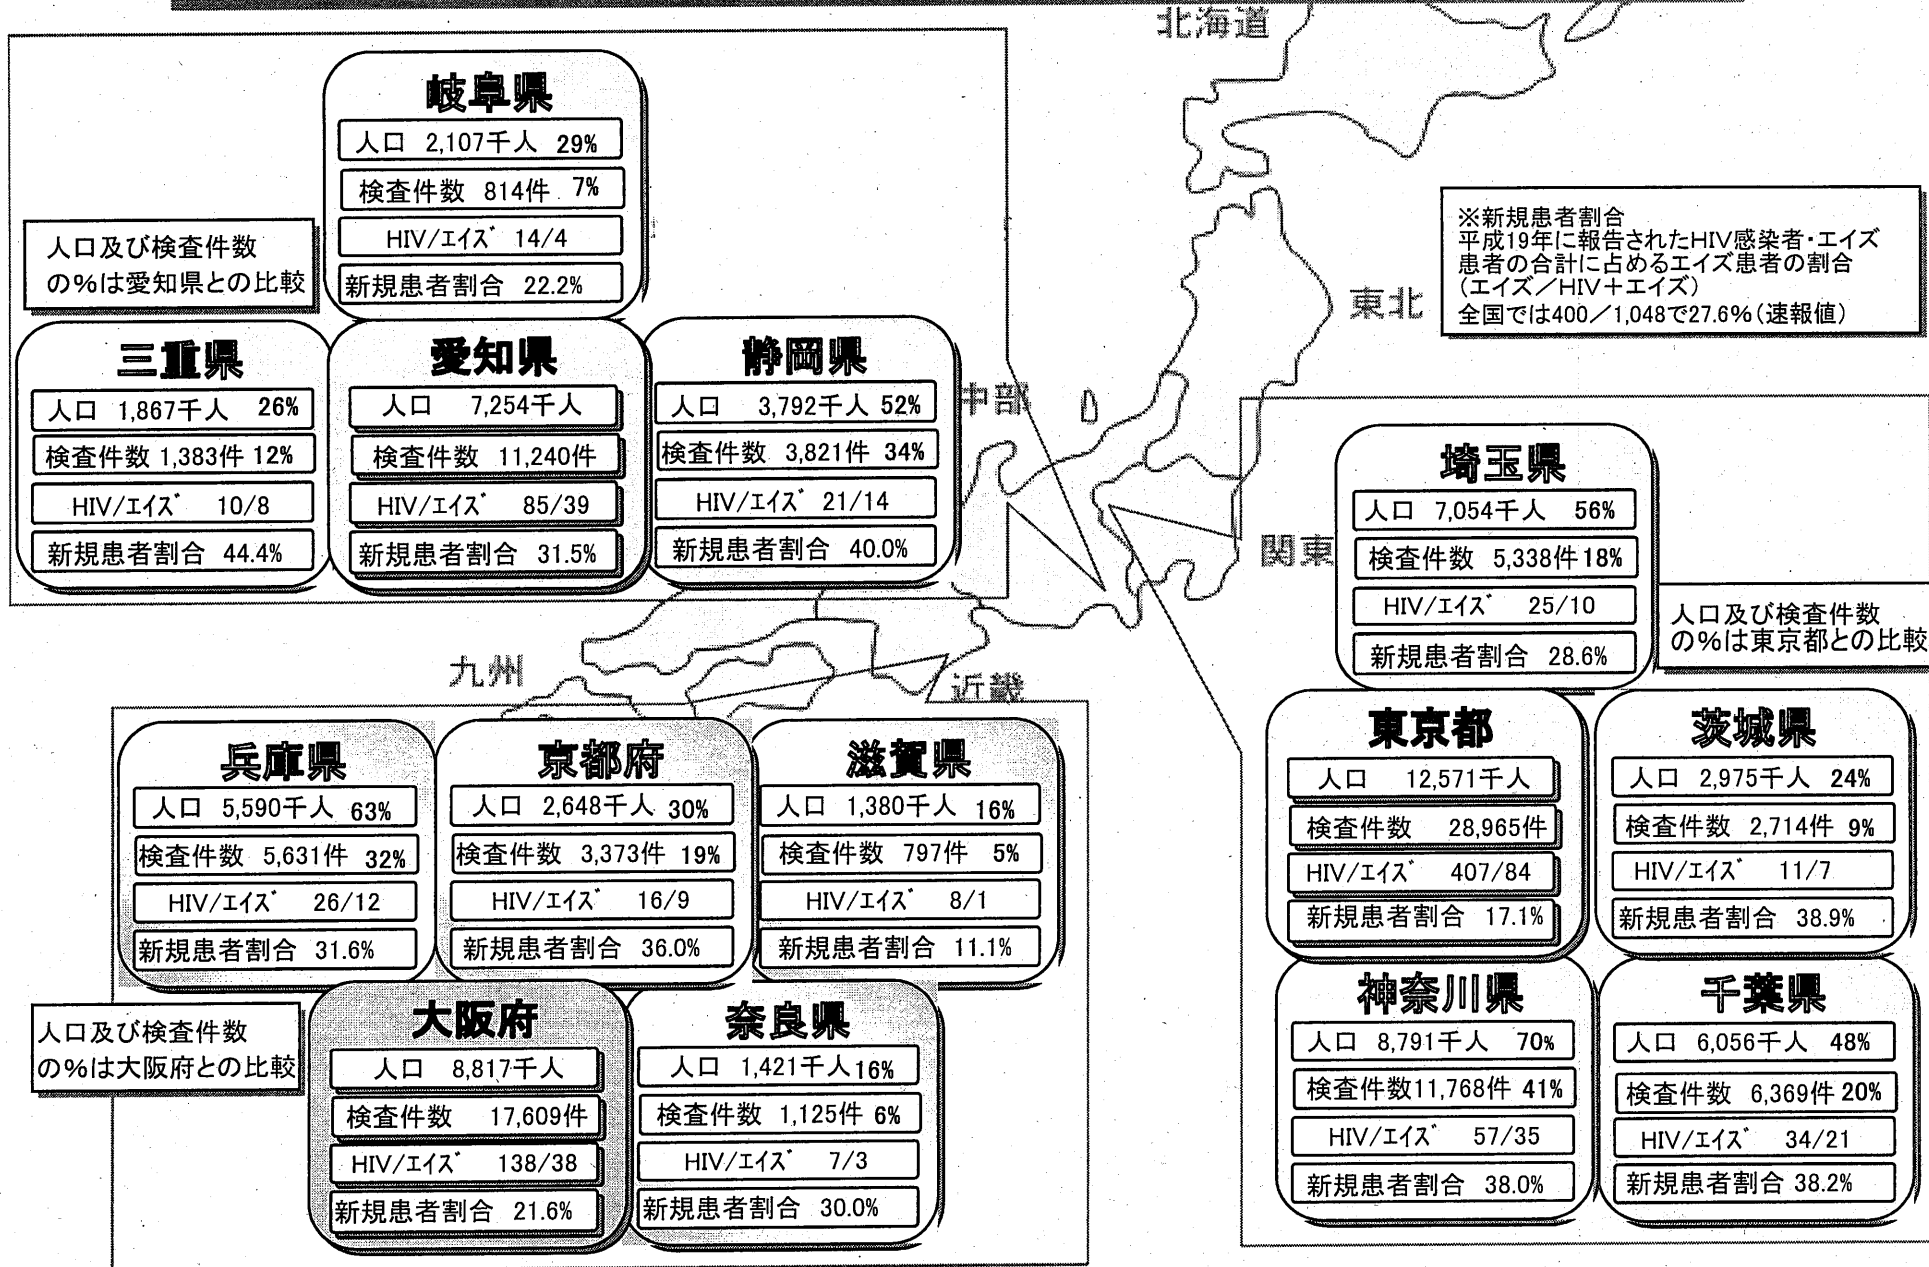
北海道

岐阜県
人口 2,107千人 29%
検査件数 814件 7%
HIV/エイズ 14/4
新規患者割合 22.2%

人口及び検査件数の%は愛知県との比較

※新規患者割合
平成19年に報告されたHIV感染者・エイズ患者の合計に占めるエイズ患者の割合
(エイズ/HIV+エイズ)
全国では400/1,048で27.6%(速報値)

東北

三重県
人口 1,867千人 26%
検査件数 1,383件 12%
HIV/エイズ 10/8
新規患者割合 44.4%

愛知県
人口 7,254千人
検査件数 11,240件
HIV/エイズ 85/39
新規患者割合 31.5%

静岡県
人口 3,792千人 52%
検査件数 3,821件 34%
HIV/エイズ 21/14
新規患者割合 40.0%

中部

埼玉県
人口 7,054千人 56%
検査件数 5,338件 18%
HIV/エイズ 25/10
新規患者割合 28.6%

関東

人口及び検査件数の%は東京都との比較

九州

近畿

兵庫県
人口 5,590千人 63%
検査件数 5,631件 32%
HIV/エイズ 26/12
新規患者割合 31.6%

京都府
人口 2,648千人 30%
検査件数 3,373件 19%
HIV/エイズ 16/9
新規患者割合 36.0%

滋賀県
人口 1,380千人 16%
検査件数 797件 5%
HIV/エイズ 8/1
新規患者割合 11.1%

東京都
人口 12,571千人
検査件数 28,965件
HIV/エイズ 407/84
新規患者割合 17.1%

茨城県
人口 2,975千人 24%
検査件数 2,714件 9%
HIV/エイズ 11/7
新規患者割合 38.9%

人口及び検査件数の%は大阪府との比較

大阪府
人口 8,817千人
検査件数 17,609件
HIV/エイズ 138/38
新規患者割合 21.6%

奈良県
人口 1,421千人 16%
検査件数 1,125件 6%
HIV/エイズ 7/3
新規患者割合 30.0%

神奈川県
人口 8,791千人 70%
検査件数11,768件 41%
HIV/エイズ 57/35
新規患者割合 38.0%

千葉県
人口 6,056千人 48%
検査件数 6,369件 20%
HIV/エイズ 34/21
新規患者割合 38.2%